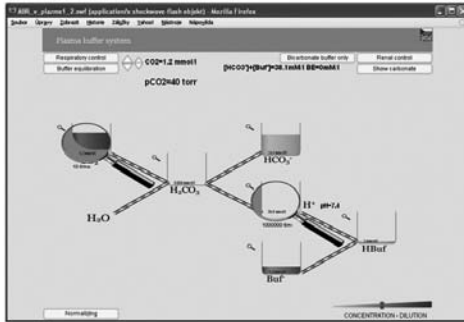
ABR_v_plazme1_2.swf (application/x-shockwave-flash objekt) - Mozilla Firefox

Soubor Úpravy Zobrazit Historie Záložky Nástroje Nápověda

Plasma buffer system

Respiratory control

Buffer equilibration

CO2=1.2 mmol/l

pCO2=40 torr

Bicarbonate buffer only

[HCO3-]+[Buf-]=36.1mM/l BE=0mM/l

Renal control

Show carbonate

H₂O

H₂CO₃

HCO₃⁻

H⁺ pH=7.4

HBuf

Buf⁻

Normalizing

CONCENTRATION - DILUTION